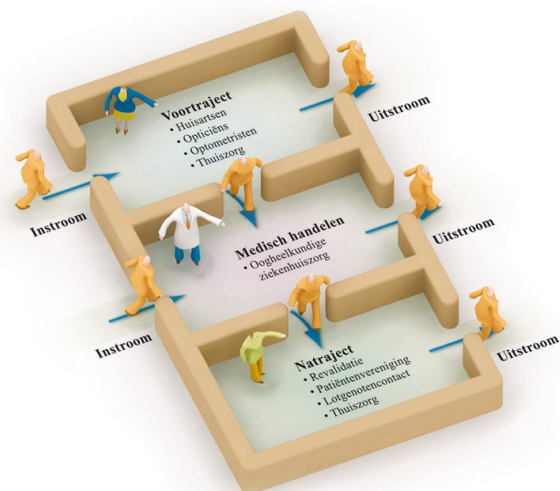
Voortraject
• Huisartsen
• Opticiëns
• Optometristen
• Thuiszorg

Uitstroom

Instroom

Medisch handelen
• Oogheelkundige ziekenhuiszorg

Uitstroom

Instroom

Natraject
• Revalidatie
• Patiëntenvereniging
• Lotgenotencontact
• Thuiszorg

Uitstroom